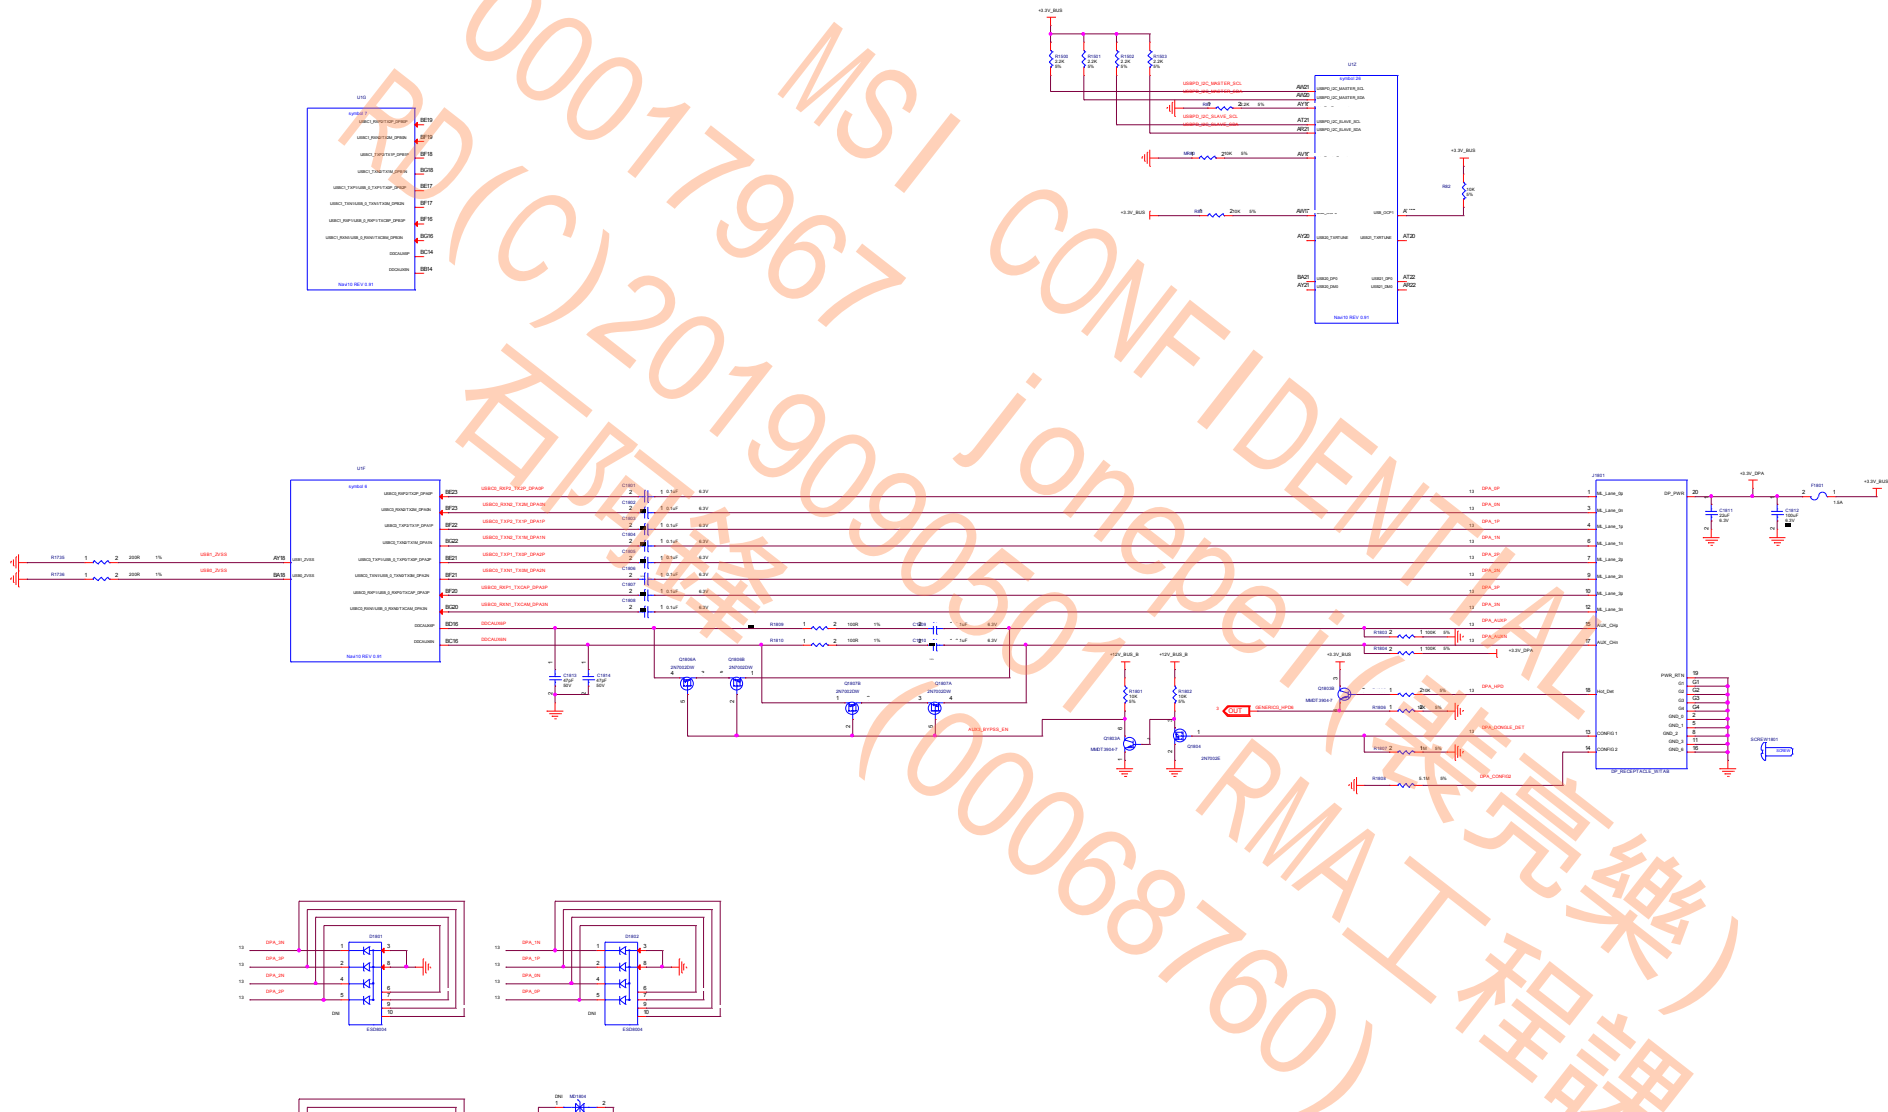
MSI CONFIDENTIAL
000017967 jonepei(裴亮樂)
RD(C)20190905011 RMA工程課
石阿峰(000068760)

U1D
symbol 7
USBC1_RXP2/TX2P_DPA0P BE19
USBC1_RXN2/TX2M_DPA0N BF19
USBC1_TXP2/TX1P_DPA1P BF18
USBC1_TXN2/TX1M_DPA1N BG18
USBC1_TXP1/USB_0_TXP1/TX0P_DPA2P BE17
USBC1_TXN1/USB_0_TXN1/TX0M_DPA2N BF17
USBC1_RXP1/USB_0_RXP1/TX0P_DPA3P BF16
USBC1_RXN1/USB_0_RXN1/TX0M_DPA3N BG16
DDCAUXSP BC14
DDCAUXSN BB14
Navi10 REV 0.91

+3.3V_BUS
R1920 2.2K 5%
R1921 2.2K 5%
R1922 2.2K 5%
R1923 2.2K 5%
U12
symbol 26
USBPD_I2C_MASTER_SCL AW21
USBPD_I2C_MASTER_SDA AW20
AY17
USBPD_I2C_SLAVE_SCL AT21
USBPD_I2C_SLAVE_SDA AR21
2.2K 5%
2.2K 5%
AV17
+3.3V_BUS
R82 10K 5%
+3.3V_BUS 2.2K 5% AW17
USB_OCP1
AY20 USB20_TXRTUNE USB21_TXRTUNE AT20
BA21 USB20_DP0 USB21_DP0 AT22
AY21 USB20_DM0 USB21_DM0 AR22
Navi10 REV 0.91

U1F
symbol 8
USBC0_RXP2/TX2P_DPA0P BE23
USBC0_RXN2/TX2M_DPA0N BF23
USBC0_TXP2/TX1P_DPA1P BF22
USBC0_TXN2/TX1M_DPA1N BG22
USBC0_TXP1/USB_0_TXP1/TX0P_DPA2P BE21
USBC0_TXN1/USB_0_TXN1/TX0M_DPA2N BF21
USBC0_RXP1/USB_0_RXP1/TX0P_DPA3P BF20
USBC0_RXN1/USB_0_RXN1/TX0M_DPA3N BG20
DDCAUXSP BD16
DDCAUXSN BE16
Navi10 REV 0.91
R1735 1 2 200R 1% USB1_ZVSS AY18 USB1_ZVSS
R1736 1 2 200R 1% USB0_ZVSS BA18 USB0_ZVSS
USBC0_RXP2_TX2P_DPA0P
USBC0_RXN2_TX2M_DPA0N
USBC0_TXP2_TX1P_DPA1P
USBC0_TXN2_TX1M_DPA1N
USBC0_TXP1_TX0P_DPA2P
USBC0_TXN1_TX0M_DPA2N
USBC0_RXP1_TX0P_DPA3P
USBC0_RXN1_TX0M_DPA3N
DDCAUXSP
DDCAUXSN
C1801 C1802 C1803 C1804 C1805 C1806 C1807 C1808 0.1uF 6.3V
R1809 1 2 100R 1%
R1810 1 2 100R 1%
C1813 C1814 47pF 50V
C1811 C1812 1uF 6.3V
Q1806A 2N7002DW
Q1806B 2N7002DW
Q1807B 2N7002DW
Q1807A 2N7002DW
AUX2_BYPSS_EN
DPA_0P DPA_0N DPA_1P DPA_1N DPA_2P DPA_2N DPA_3P DPA_3N DPA_AUXP DPA_AUXN
R1802 2 1 100K 5%
R1804 2 1 100K 5%
+3.3V_DPA
+12V_BUS_B
R1801 10K 5%
R1802 10K 5%
Q1803A MMDT3904-7
Q1804 2N7002E
+3.3V_BUS
Q1803B MMDT3904-7
2.0K 5%
R1809 10K 5%
DPA_HPD
OUT GENERICD_HPD6
DPA_DONGLE_DET
R1807 1M 5%
R1808 5.1M 5%
DPA_CONFIG2
J1801
1 ML_Lane_0p
3 ML_Lane_0n
4 ML_Lane_1p
6 ML_Lane_1n
7 ML_Lane_2p
9 ML_Lane_2n
10 ML_Lane_3p
12 ML_Lane_3n
15 AUX_CHp
17 AUX_CHn
18 Hot_Det
13 CONFIG 1
14 CONFIG 2
DP_PWR 20
PWR_RTN 19
G1 G2 G3 G4
GND_0 2
GND_1 5
GND_2 8
GND_3 11
GND_4 16
DP_RECEPTACLE_WITAB
+3.3V_DPA
C1811 22uF 6.3V
C1812 100uF 6.3V
F1801 2 1 1.5A
+3.3V_BUS
SCREW1801 SCREW

DPA_0N DPA_0P DPA_2N DPA_2P
D1801
DNI
ESD8004
DPA_1N DPA_1P DPA_3N DPA_3P
D1802
DNI
ESD8004
DNI MD1804 1 2